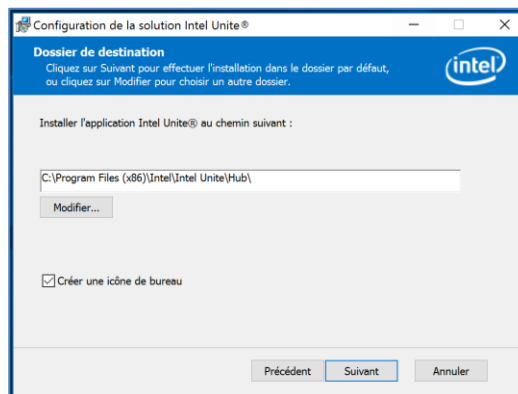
Configuration de la solution Intel Unite®

Dossier de destination
Cliquez sur Suivant pour effectuer l'installation dans le dossier par défaut, ou cliquez sur Modifier pour choisir un autre dossier.

intel

Installer l'application Intel Unite® au chemin suivant :

C:\Program Files (x86)\Intel\Intel Unite\Hub\

Modifier...

Créer une icône de bureau

Précédent Suivant Annuler